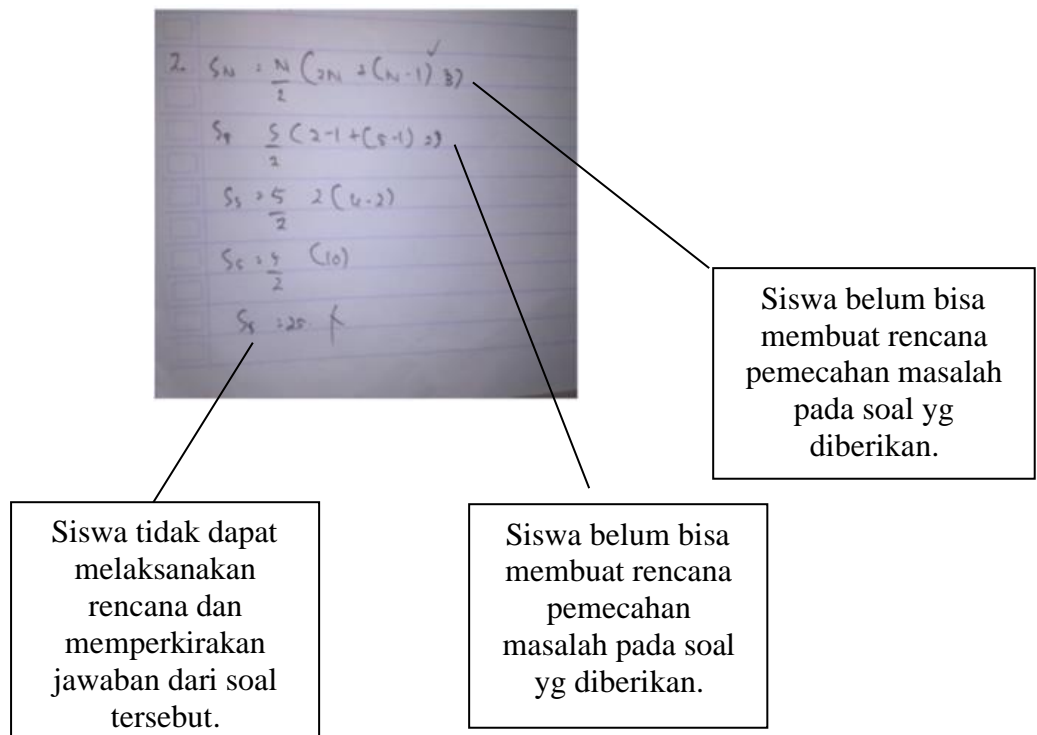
2. $S_N = \frac{N}{2}(2N + (N-1)3)$ ✓

$S_5 \; \frac{5}{2}(2 \cdot 1 + (5-1)2)$

$S_5 = \frac{5}{2} \; 2(4 \cdot 2)$

$S_5 = \frac{5}{2} \; (10)$

$S_5 = 25$

Siswa belum bisa membuat rencana pemecahan masalah pada soal yg diberikan.

Siswa tidak dapat melaksanakan rencana dan memperkirakan jawaban dari soal tersebut.

Siswa belum bisa membuat rencana pemecahan masalah pada soal yg diberikan.